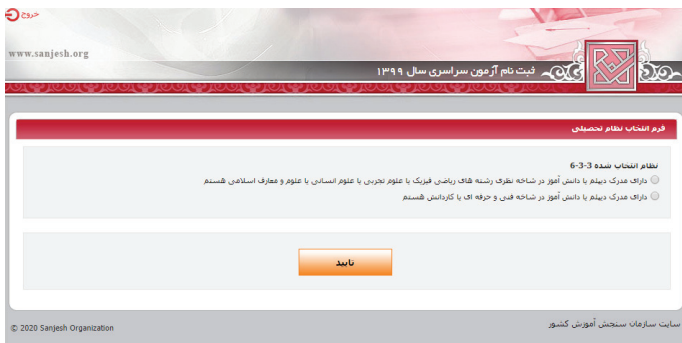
خروج

www.sanjesh.org

ثبت نام آزمون سراسری سال ۱۳۹۹

فرم انتخاب نظام تحصیلی

نظام انتخاب شده 3-3-6

دارای مدرک دیپلم یا دانش آموز در شاخه نظری رشته های ریاضی فیزیک یا علوم تجربی یا علوم انسانی یا علوم و معارف اسلامی هستم

دارای مدرک دیپلم یا دانش آموز در شاخه فنی و حرفه ای یا کاردانش هستم

تایید

© 2020 Sanjesh Organization

سایت سازمان سنجش آموزش کشور